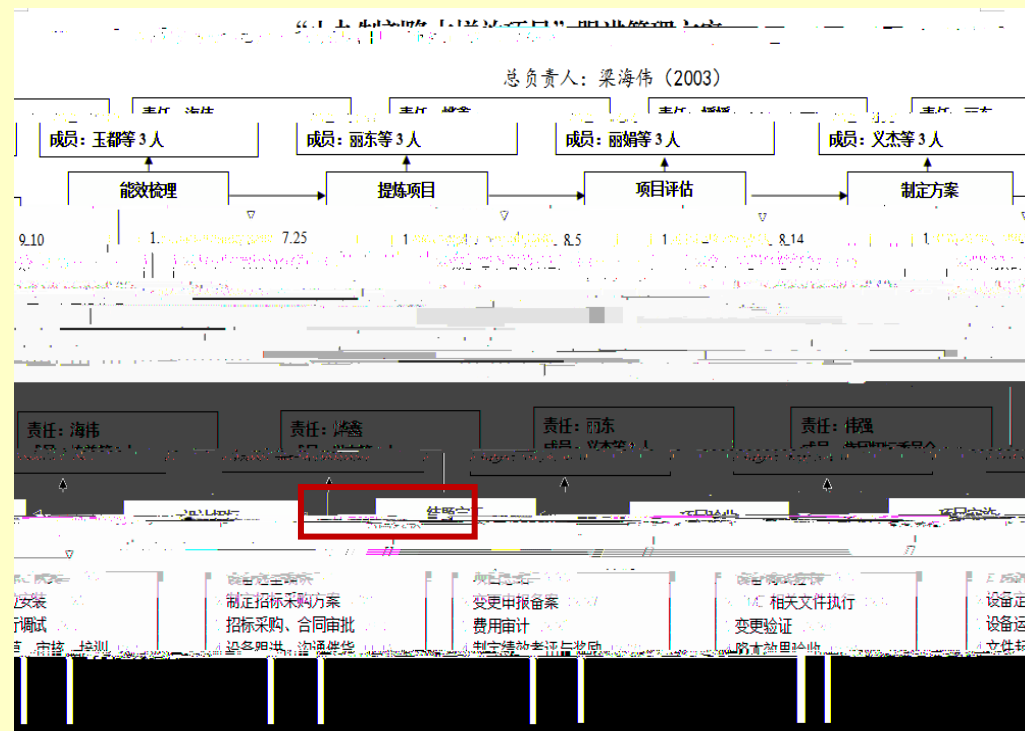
总负责人：梁海伟（2003）

成员：王都等 3 人
能效梳理
9.10
1. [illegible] 7.25

成员：丽东等 3 人
提炼项目
1. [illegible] 8.5

成员：丽娟等 3 人
项目评估
1. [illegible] 8.14

成员：义杰等 3 人
制定方案
1. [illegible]

责任：海伟
责任：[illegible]鑫
责任：丽东
成员：义杰等 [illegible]
责任：伟强

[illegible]安装
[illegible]调试
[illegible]

制定招标采购方案
招标采购、合同审批
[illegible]

变更申报备案
费用审计
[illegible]

相关文件执行
变更验证
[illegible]

设备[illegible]
设备运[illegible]
文件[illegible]